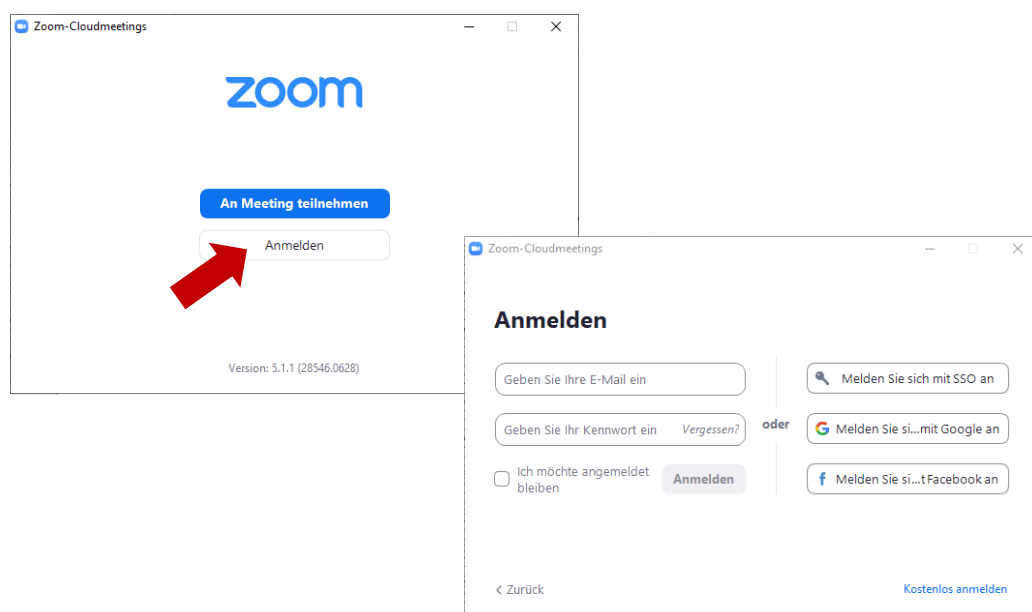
Zoom-Cloudmeetings

zoom

An Meeting teilnehmen

Anmelden

Version: 5.1.1 (28546.0628)

Zoom-Cloudmeetings

Anmelden

Geben Sie Ihre E-Mail ein

Geben Sie Ihr Kennwort ein Vergessen?

Ich möchte angemeldet bleiben

Anmelden

oder

Melden Sie sich mit SSO an

Melden Sie si...mit Google an

Melden Sie si...t Facebook an

< Zurück

Kostenlos anmelden